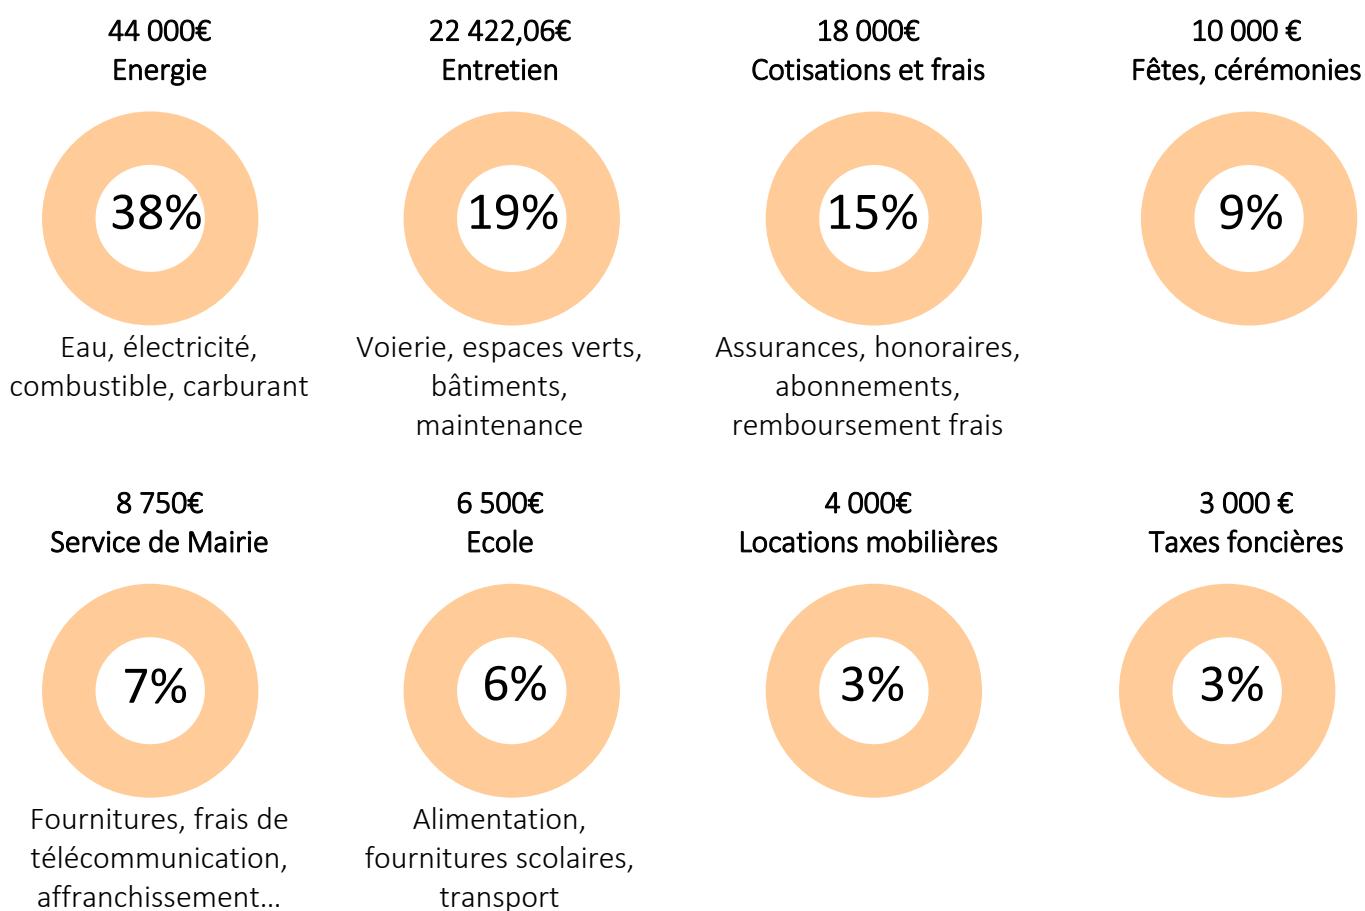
44 000€
Energie

38%

Eau, électricité, combustible, carburant

22 422,06€
Entretien

19%

Voierie, espaces verts, bâtiments, maintenance

18 000€
Cotisations et frais

15%

Assurances, honoraires, abonnements, remboursement frais

10 000 €
Fêtes, cérémonies

9%

8 750€
Service de Mairie

7%

Fournitures, frais de télécommunication, affranchissement…

6 500€
Ecole

6%

Alimentation, fournitures scolaires, transport

4 000€
Locations mobilières

3%

3 000 €
Taxes foncières

3%